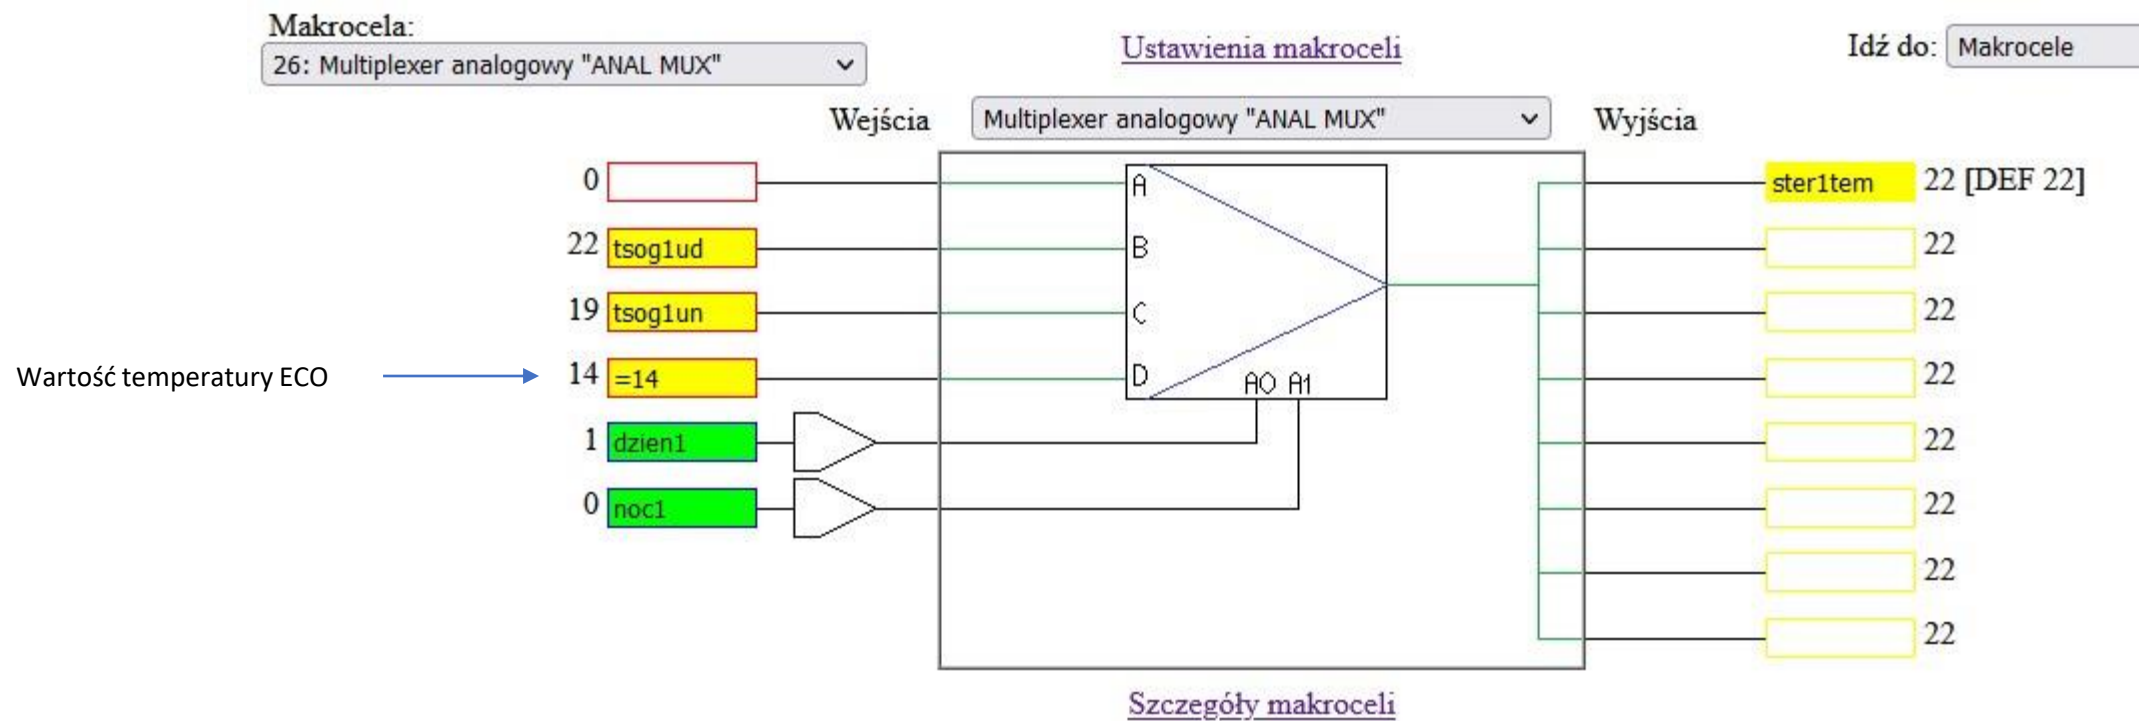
Makrocela:
26: Multiplexer analogowy "ANAL MUX"

Ustawienia makroceli

Idź do: Makrocele

Wejścia
Multiplexer analogowy "ANAL MUX"
Wyjścia

0
22 tsog1ud
19 tsog1un
Wartość temperatury ECO
14 =14
1 dzien1
0 noc1

A
B
C
D
A0 A1

ster1tem 22 [DEF 22]
22
22
22
22
22
22
22

Szczegóły makroceli